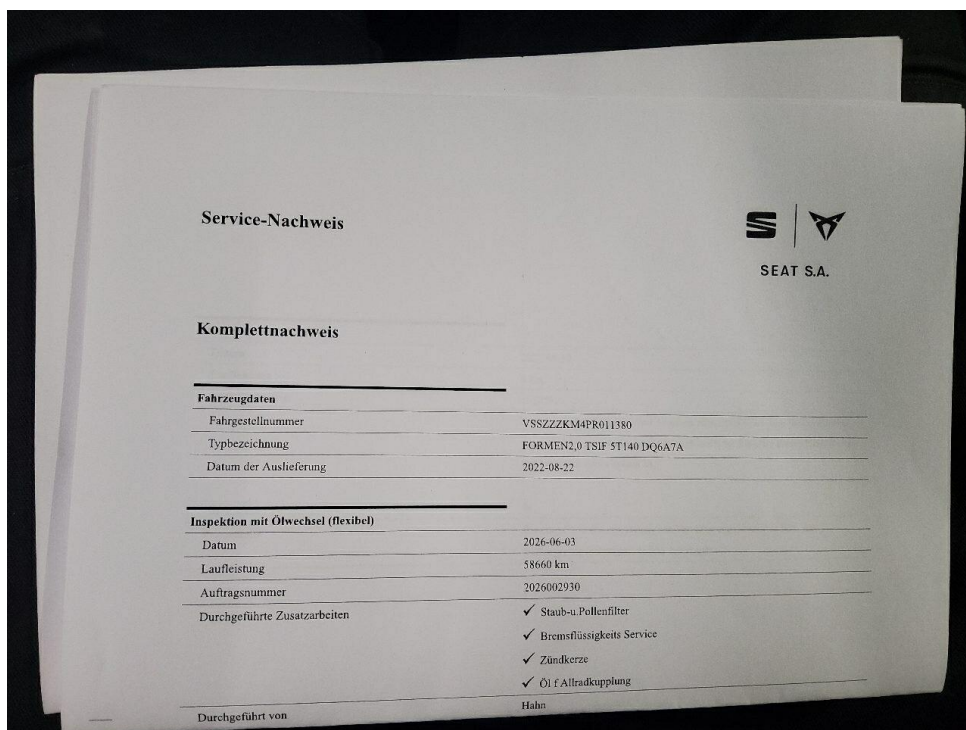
Service-Nachweis

SEAT S.A.

Komplettnachweis

| Fahrzeugdaten | |
|---|---|
| Fahrgestellnummer | VSSZZZKM4PR011380 |
| Typbezeichnung | FORMEN2,0 TSIF 5T140 DQ6A7A |
| Datum der Auslieferung | 2022-08-22 |

| Inspektion mit Ölwechsel (flexibel) | |
|---|---|
| Datum | 2026-06-03 |
| Laufleistung | 58660 km |
| Auftragsnummer | 2026002930 |
| Durchgeführte Zusatzarbeiten | ✓ Staub-u.Pollenfilter<br>✓ Bremsflüssigkeits Service<br>✓ Zündkerze<br>✓ Öl f Allradkupplung |
| Durchgeführt von | Hahn |